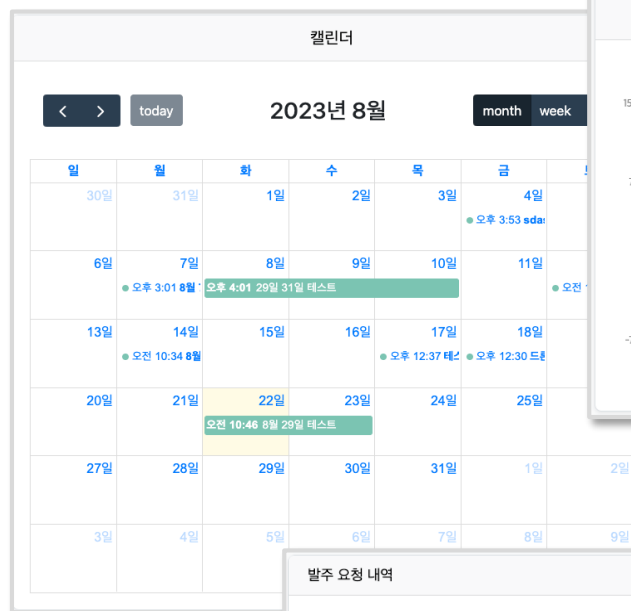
캘린더

today

2023년 8월

month week

| 일 | 월 | 화 | 수 | 목 | 금 | 토 |
|---|---|---|---|---|---|---|
| 30일 | 31일 | 1일 | 2일 | 3일 | 4일 오후 3:53 sdas | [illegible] |
| 6일 | 7일 오후 3:01 8월 | 8일 오후 4:01 29일 31일 테스트 | 9일 | 10일 | 11일 | 오전 |
| 13일 | 14일 오전 10:34 8월 | 15일 | 16일 | 17일 오후 12:37 테스 | 18일 오후 12:30 드 | |
| 20일 | 21일 | 22일 오전 10:46 8월 29일 테스트 | 23일 | 24일 | 25일 | |
| 27일 | 28일 | 29일 | 30일 | 31일 | 1일 | 2일 |
| 3일 | 4일 | 5일 | 6일 | 7일 | 8일 | 9일 |

15

발주 요청 내역